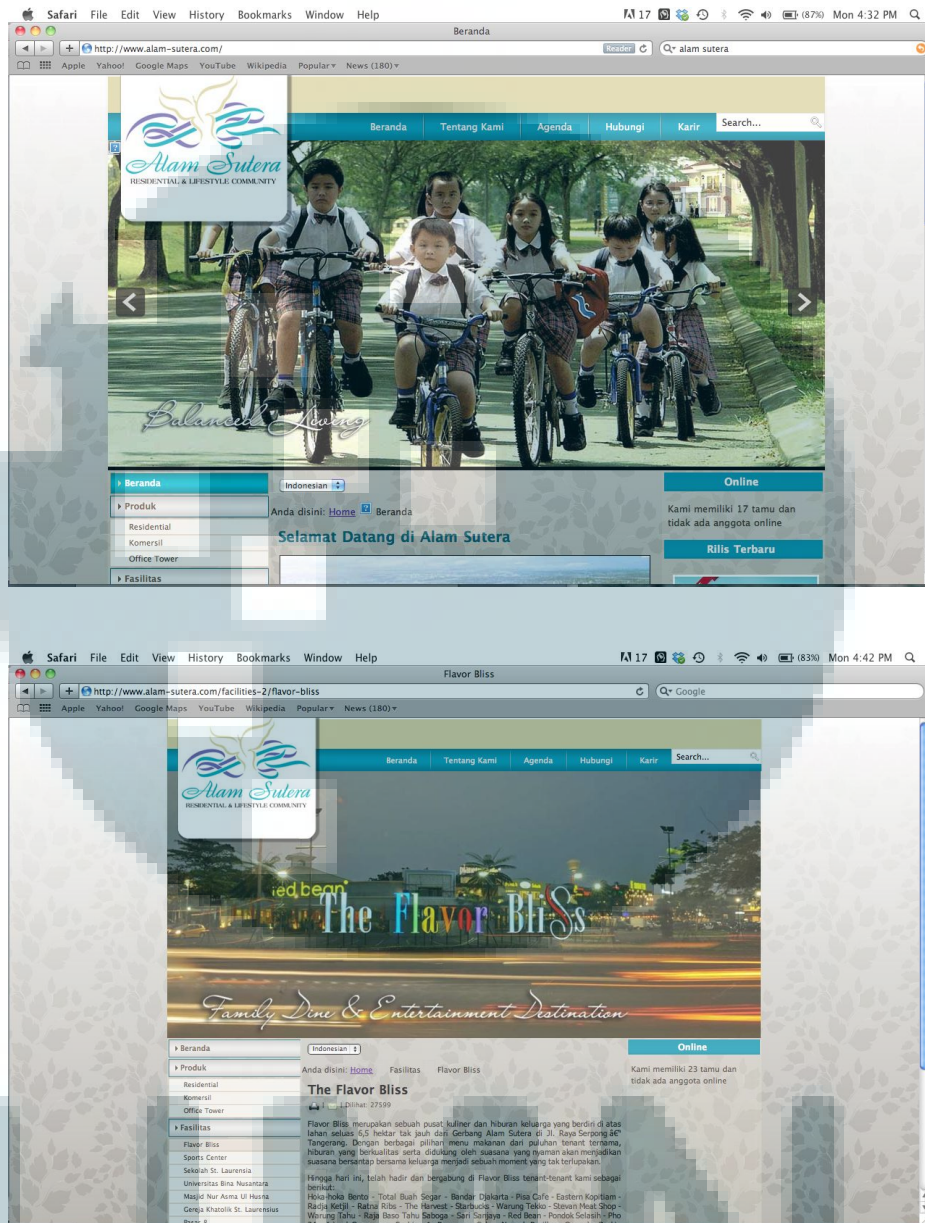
Safari File Edit View History Bookmarks Window Help
17 (87%) Mon 4:32 PM
Beranda
http://www.alam-sutera.com/
Reader
alam sutera
Apple Yahoo! Google Maps YouTube Wikipedia Popular News (180)

Alam Sutera
RESIDENTIAL & LIFESTYLE COMMUNITY

Beranda Tentang Kami Agenda Hubungi Karir Search...

Balanced Living

Beranda
Produk
Residential
Komersil
Office Tower
Fasilitas

Indonesian
Anda disini: Home Beranda
Selamat Datang di Alam Sutera

Online
Kami memiliki 17 tamu dan tidak ada anggota online
Rilis Terbaru

Safari File Edit View History Bookmarks Window Help
17 (83%) Mon 4:42 PM
Flavor Bliss
http://www.alam-sutera.com/facilities-2/flavor-bliss
Google
Apple Yahoo! Google Maps YouTube Wikipedia Popular News (180)

Alam Sutera
RESIDENTIAL & LIFESTYLE COMMUNITY

Beranda Tentang Kami Agenda Hubungi Karir Search...

red bean
The Flavor BliSs
Family Dine & Entertainment Destination

Beranda
Produk
Residential
Komersil
Office Tower
Fasilitas
Flavor Bliss
Sports Center
Sekolah St. Laurensia
Universitas Bina Nusantara
Masjid Nur Asma Ul Husna
Gereja Katolik St. Laurensius
Pasar 8

Indonesian
Anda disini: Home Fasilitas Flavor Bliss
The Flavor Bliss
Dilihat: 27599

Flavor Bliss merupakan sebuah pusat kuliner dan hiburan keluarga yang berdiri di atas lahan seluas 6,5 hektar tak jauh dari Gerbang Alam Sutera di Jl. Raya Serpong â€" Tangerang. Dengan berbagai pilihan menu makanan dari puluhan tenant ternama, hiburan yang berkualitas serta didukung oleh suasana yang nyaman akan menjadikan suasana bersantap bersama keluarga menjadi sebuah moment yang tak terlupakan.

Hingga hari ini, telah hadir dan bergabung di Flavor Bliss tenant-tenant kami sebagai berikut:
Hoka-hoka Bento - Total Buah Segar - Bandar Djakarta - Pisa Cafe - Eastern Kopitiam - Radja Ketjil - Ratna Ribs - The Harvest - Starbucks - Warung Tekko - Stevan Meat Shop - Warung Tahu - Raja Baso Tahu Saboga - Sari Sanjaya - Red Bean - Pondok Selasih - Pho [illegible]

Online
Kami memiliki 23 tamu dan tidak ada anggota online